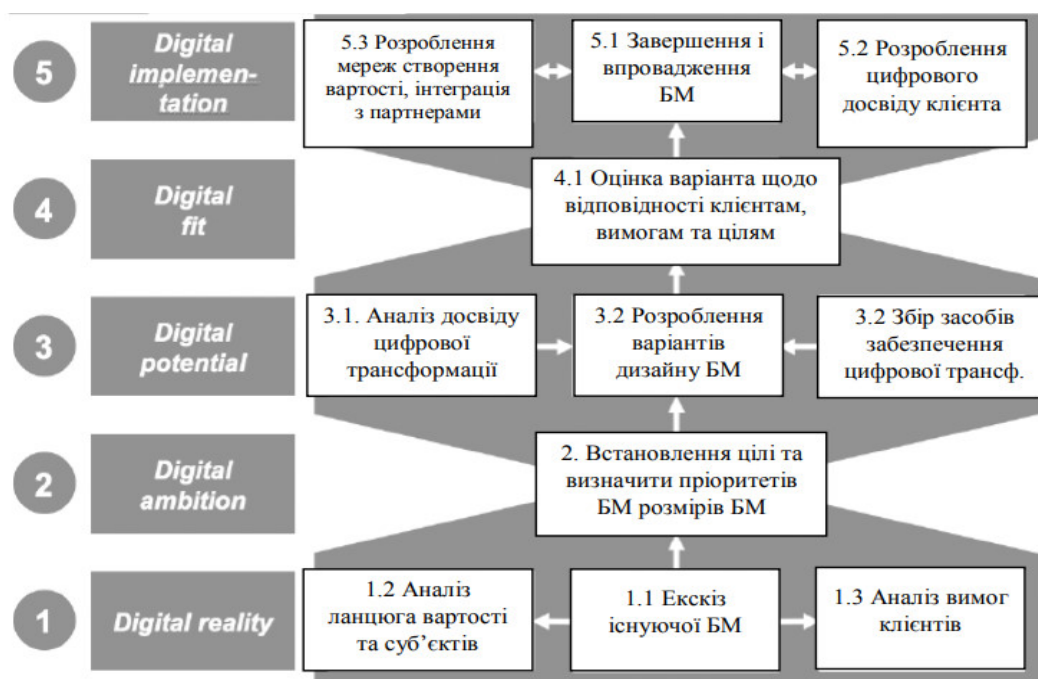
5 Digital implementation

5.3 Розроблення мереж створення вартості, інтеграція з партнерами

5.1 Завершення і впровадження БМ

5.2 Розроблення цифрового досвіду клієнта

4 Digital fit

4.1 Оцінка варіанта щодо відповідності клієнтам, вимогам та цілям

3 Digital potential

3.1. Аналіз досвіду цифрової трансформації

3.2 Розроблення варіантів дизайну БМ

3.2 Збір засобів забезпечення цифрової трансф.

2 Digital ambition

2. Встановлення цілі та визначити пріоритетів БМ розмірів БМ

1 Digital reality

1.2 Аналіз ланцюга вартості та суб'єктів

1.1 Ескіз існуючої БМ

1.3 Аналіз вимог клієнтів